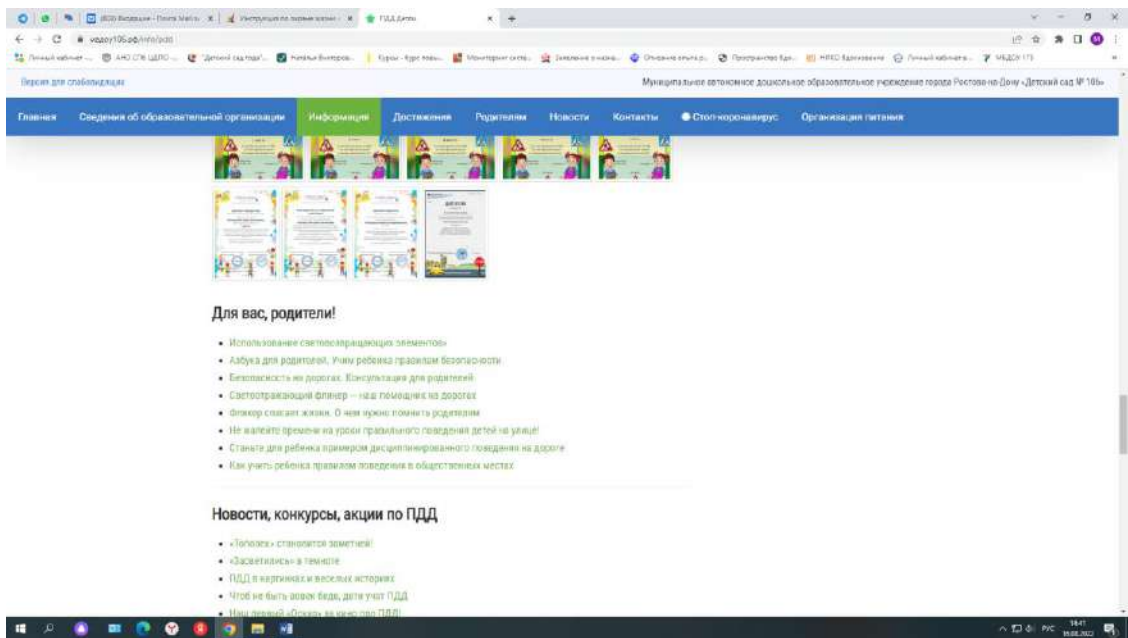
Версия для слабовидящих

Муниципальное автономное дошкольное образовательное учреждение города Ростова-на-Дону «Детский сад № 105»

Главная | Сведения об образовательной организации | Информация | Достижения | Родителям | Новости | Контакты | Стоп-коронавирус | Организация питания

Для вас, родители!

• Использование световозвращающих элементов
• Азбука для родителей. Учим ребенка правилам безопасности
• Безопасность на дорогах. Консультация для родителей
• Световозвращающий фликер — наш помощник на дорогах
• Фликер спасает жизни. О чем нужно помнить родителям
• Не жалейте времени на уроки правильного поведения детей на улице!
• Станьте для ребенка примером дисциплинированного поведения на дороге
• Как учить ребенка правилам поведения в общественных местах

Новости, конкурсы, акции по ПДД

• «Тополек» становится заметней!
• «Засветились» в темноте
• ПДД в картинках и веселых историях
• Чтоб не быть вовек беде, дети учат ПДД
• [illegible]